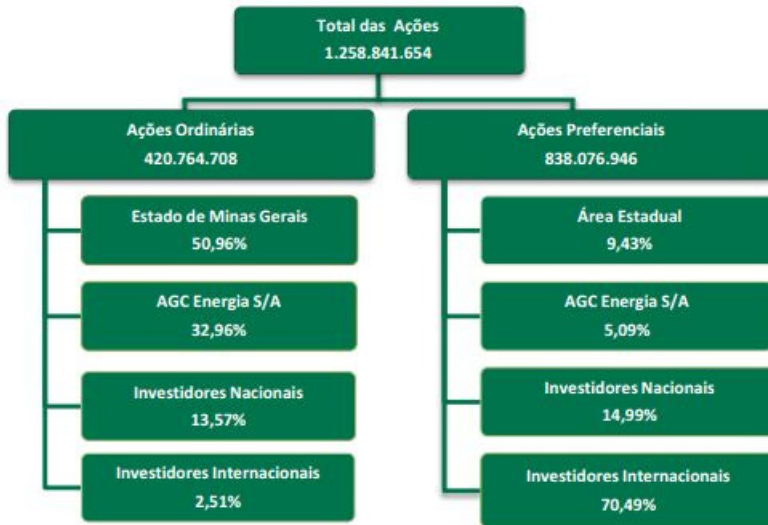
Total das Ações
1.258.841.654

Ações Ordinárias
420.764.708

Estado de Minas Gerais
50,96%

AGC Energia S/A
32,96%

Investidores Nacionais
13,57%

Investidores Internacionais
2,51%

Ações Preferenciais
838.076.946

Área Estadual
9,43%

AGC Energia S/A
5,09%

Investidores Nacionais
14,99%

Investidores Internacionais
70,49%